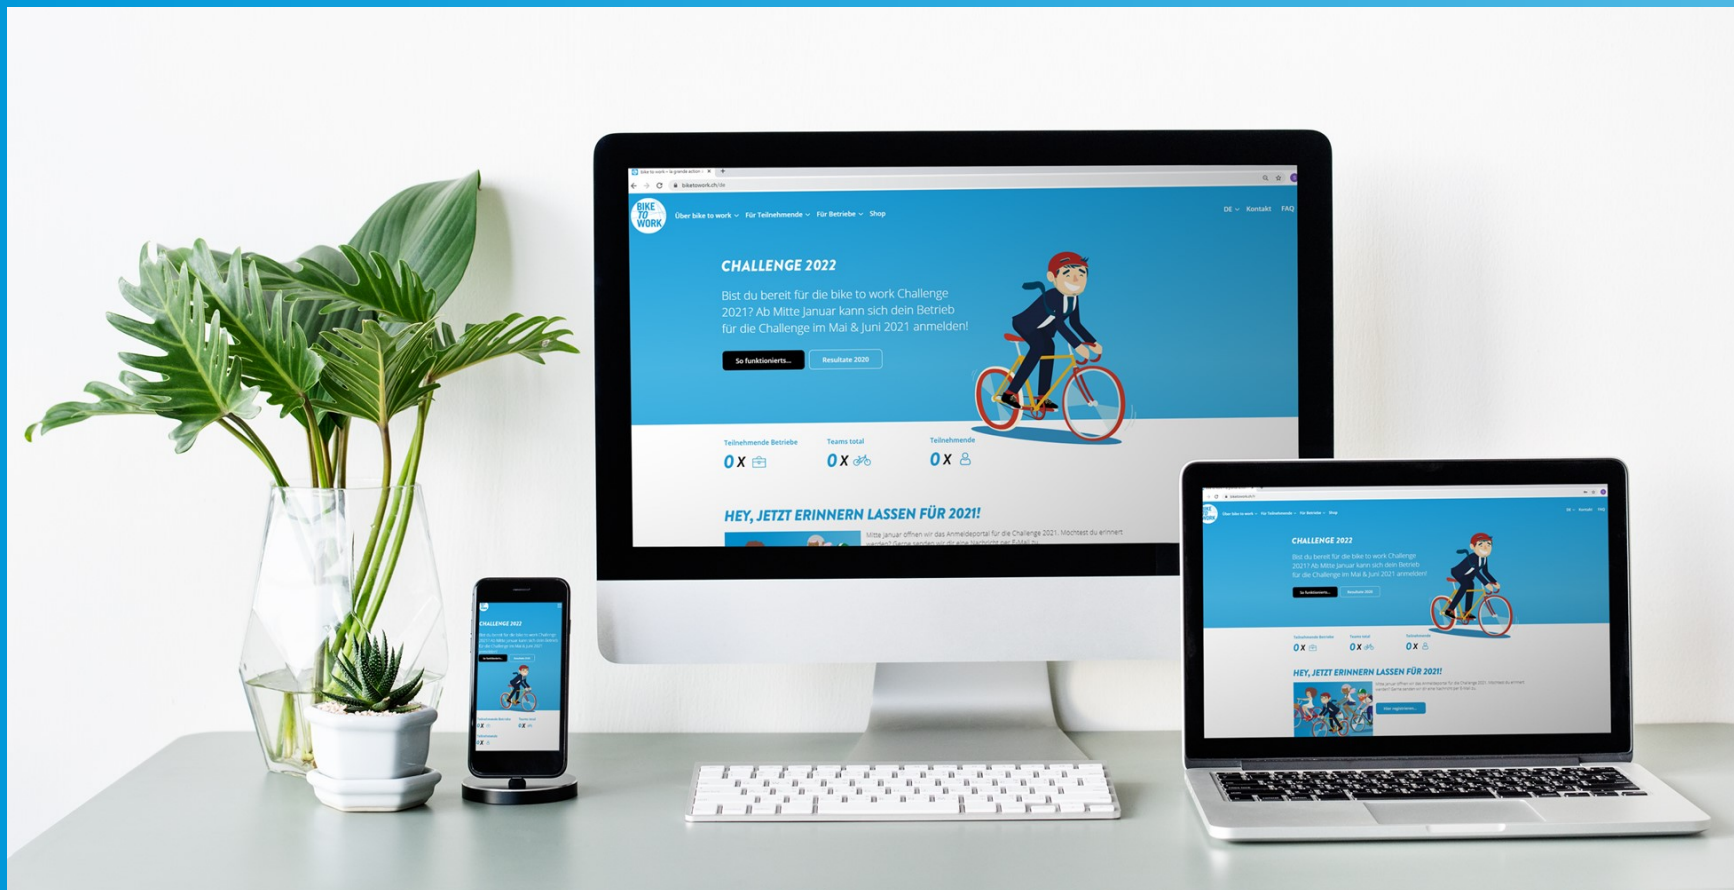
biketowork.ch/de

BIKE TO WORK

Über bike to work
Für Teilnehmende
Für Betriebe
Shop

DE
Kontakt
FAQ

CHALLENGE 2022

Bist du bereit für die bike to work Challenge 2021? Ab Mitte Januar kann sich dein Betrieb für die Challenge im Mai & Juni 2021 anmelden!

So funktionierts...
Resultate 2020

Teilnehmende Betriebe
0 X

Teams total
0 X

Teilnehmende
0 X

HEY, JETZT ERINNERN LASSEN FÜR 2021!

Mitte Januar öffnen wir das Anmeldeportal für die Challenge 2021. Möchtest du erinnert werden? Gerne senden wir dir eine Nachricht per E-Mail zu.

CHALLENGE 2022

Bist du bereit für die bike to work Challenge 2021? Ab Mitte Januar kann sich dein Betrieb für die Challenge im Mai & Juni 2021 anmelden!

HEY, JETZT ERINNERN LASSEN FÜR 2021!

CHALLENGE 2022